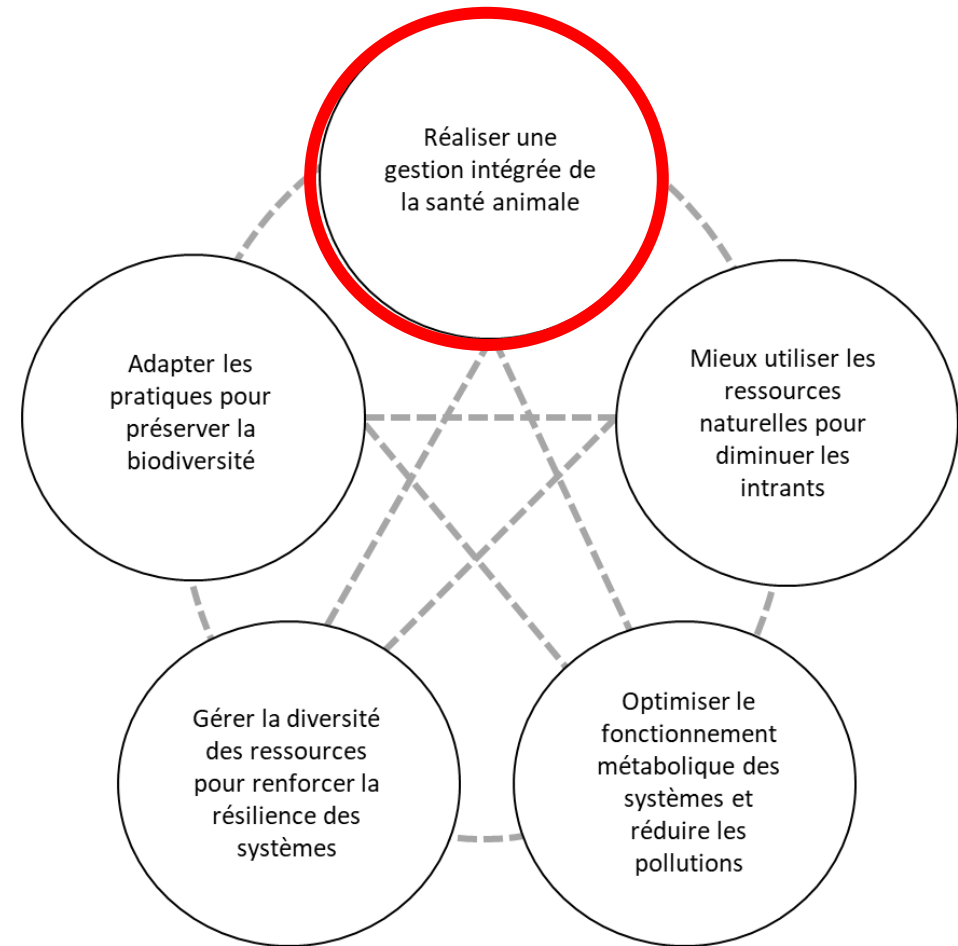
Réaliser une gestion intégrée de la santé animale

Adapter les pratiques pour préserver la biodiversité

Mieux utiliser les ressources naturelles pour diminuer les intrants

Gérer la diversité des ressources pour renforcer la résilience des systèmes

Optimiser le fonctionnement métabolique des systèmes et réduire les pollutions